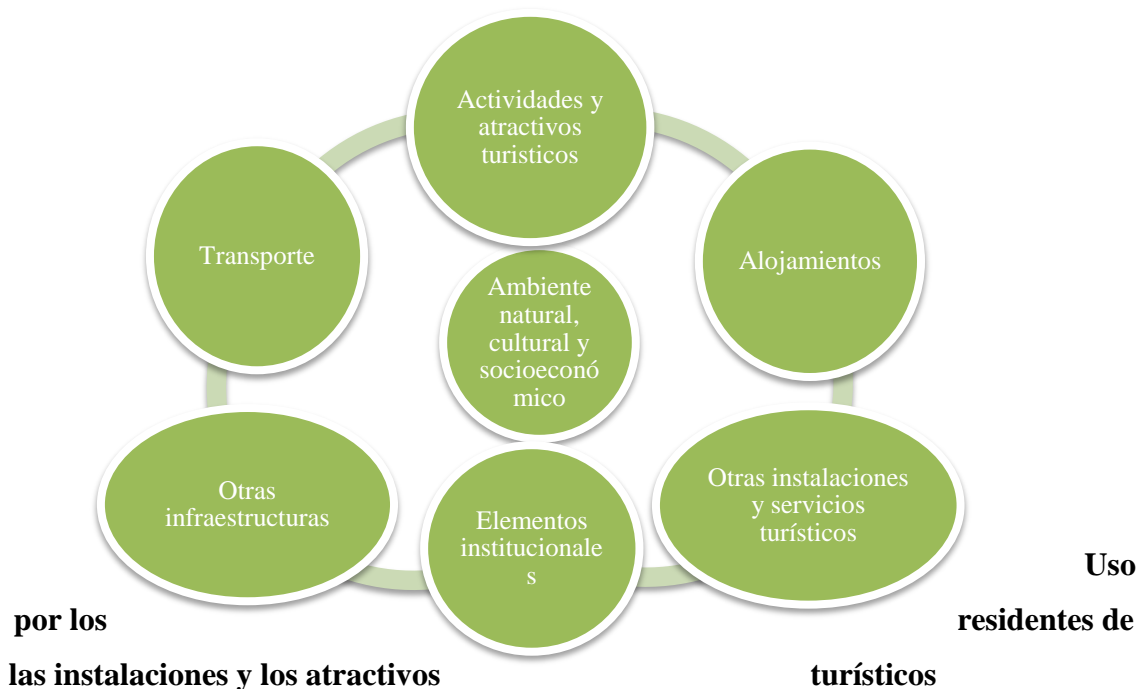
Actividades y atractivos turisticos

Transporte

Alojamientos

Ambiente natural, cultural y socioeconó mico

Otras infraestructuras

Elementos institucionale s

Otras instalaciones y servicios turísticos

Uso por los residentes de las instalaciones y los atractivos turísticos